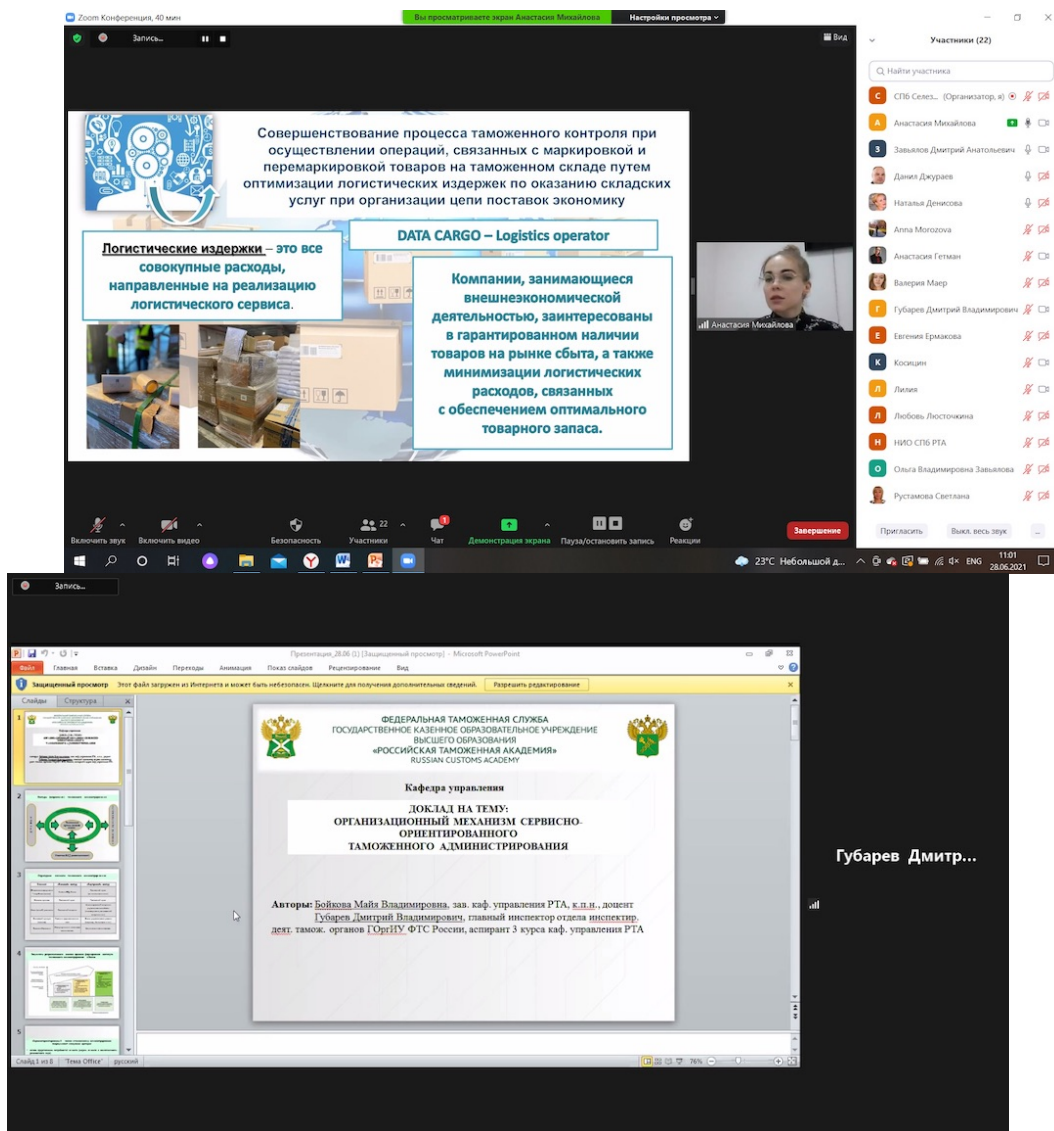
Zoom Конференция, 40 мин

Вы просматриваете экран Анастасия Михайлова

Настройки просмотра

Запись...

Вид

Совершенствование процесса таможенного контроля при осуществлении операций, связанных с маркировкой и перемаркировкой товаров на таможенном складе путем оптимизации логистических издержек по оказанию складских услуг при организации цепи поставок экономику

DATA CARGO – Logistics operator

Логистические издержки – это все совокупные расходы, направленные на реализацию логистического сервиса.

Компании, занимающиеся внешнеэкономической деятельностью, заинтересованы в гарантированном наличии товаров на рынке сбыта, а также минимизации логистических расходов, связанных с обеспечением оптимального товарного запаса.

Анастасия Михайлова

Участники (22)

Найти участника

СПб Селез... (Организатор, я)
Анастасия Михайлова
Завьялов Дмитрий Анатольевич
Дания Джураев
Наталья Денисова
Anna Morozova
Анастасия Гетман
Валерия Маер
Губарев Дмитрий Владимирович
Евгения Ермакова
Косицин
Лилия
Любовь Люсточкина
НИО СПб РТА
Ольга Владимировна Завьялова
Рустамова Светлана

Пригласить
Выкл. весь звук
...

Включить звук
Включить видео
Безопасность
Участники 22
Чат
Демонстрация экрана
Пауза/остановить запись
Реакции
Завершение

23°C Небольшой д...
ENG
11:01
28.06.2021

Запись...

Презентация_28.06 (1) [Защищенный просмотр] - Microsoft PowerPoint

Файл
Главная
Вставка
Дизайн
Переходы
Анимация
Показ слайдов
Рецензирование
Вид

Защищенный просмотр
Этот файл загружен из Интернета и может быть небезопасен. Щелкните для получения дополнительных сведений.
Разрешить редактирование

Слайды
Структура

ФЕДЕРАЛЬНАЯ ТАМОЖЕННАЯ СЛУЖБА
ГОСУДАРСТВЕННОЕ КАЗЕННОЕ ОБРАЗОВАТЕЛЬНОЕ УЧРЕЖДЕНИЕ ВЫСШЕГО ОБРАЗОВАНИЯ
«РОССИЙСКАЯ ТАМОЖЕННАЯ АКАДЕМИЯ»
RUSSIAN CUSTOMS ACADEMY

Кафедра управления

ДОКЛАД НА ТЕМУ:
ОРГАНИЗАЦИОННЫЙ МЕХАНИЗМ СЕРВИСНО-ОРИЕНТИРОВАННОГО
ТАМОЖЕННОГО АДМИНИСТРИРОВАНИЯ

Авторы: Бойкова Майя Владимировна, зав. каф. управления РТА, к.п.н., доцент
Губарев Дмитрий Владимирович, главный инспектор отдела инспектир. деят. тамож. органов ГОргИУ ФТС России, аспирант 3 курса каф. управления РТА

Губарев Дмитр...

Слайд 1 из 8
"Тема Office"
русский
76%